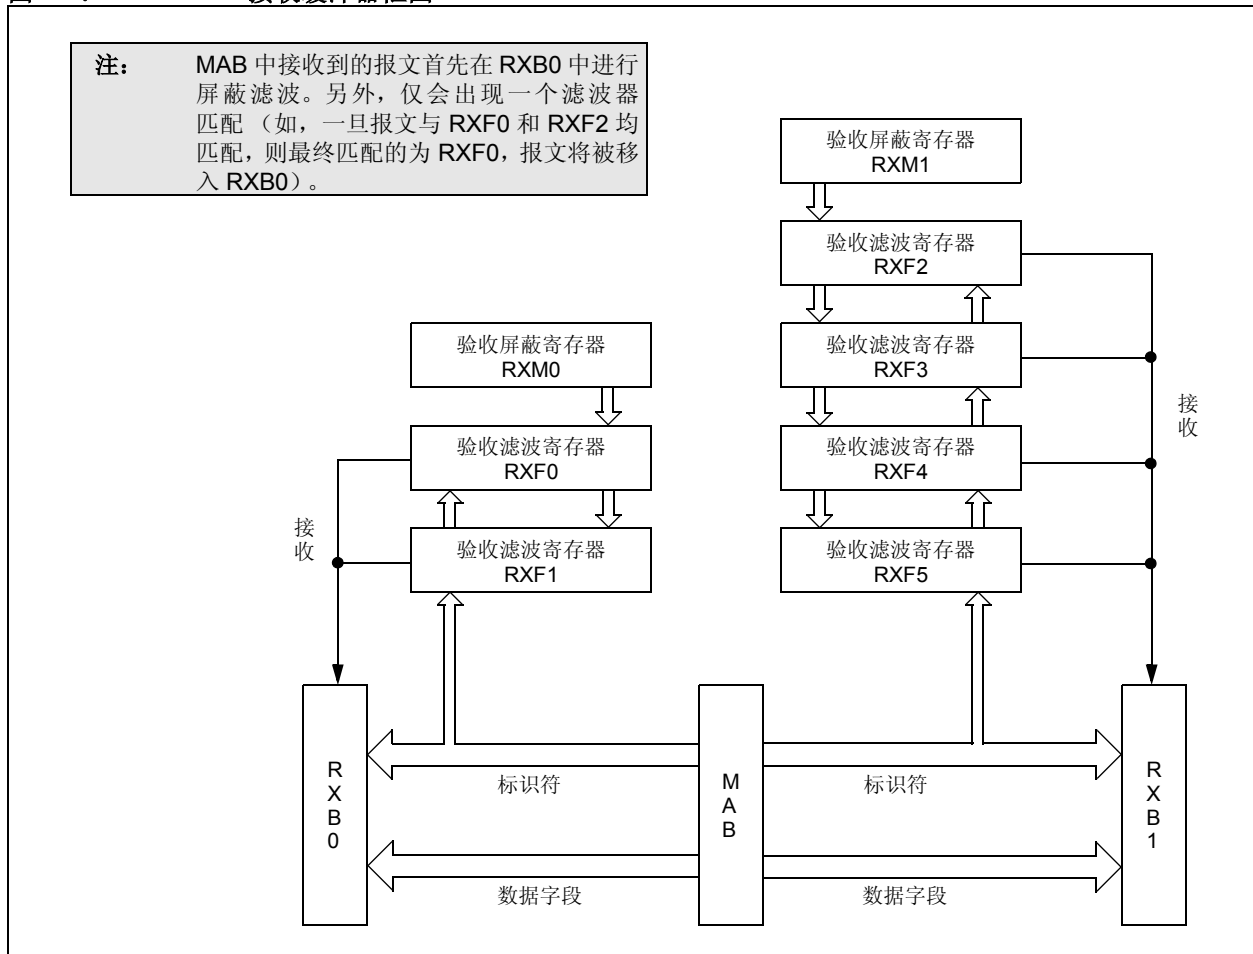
注： MAB 中接收到的报文首先在 RXB0 中进行屏蔽滤波。另外，仅会出现一个滤波器匹配（如，一旦报文与 RXF0 和 RXF2 均匹配，则最终匹配的为 RXF0，报文将被移入 RXB0）。

验收屏蔽寄存器
RXM1

验收滤波寄存器
RXF2

验收滤波寄存器
RXF3

验收滤波寄存器
RXF4

验收滤波寄存器
RXF5

接收

验收屏蔽寄存器
RXM0

验收滤波寄存器
RXF0

验收滤波寄存器
RXF1

接收

RXB0

标识符

MAB

标识符

RXB1

数据字段

数据字段